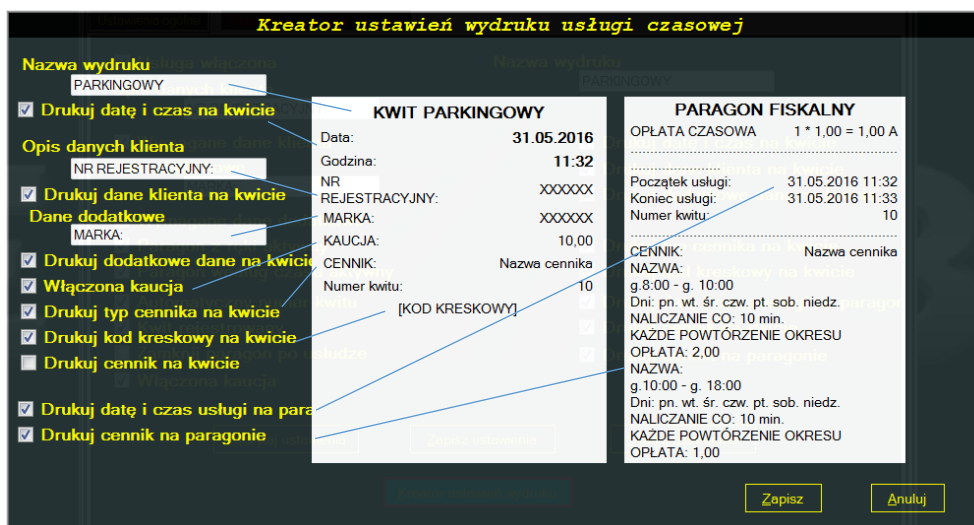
Kreator ustawień wydruku usługi czasowej

Nazwa wydruku
PARKINGOWY
☑ Drukuj datę i czas na kwicie
Opis danych klienta
NR REJESTRACYJNY:
☑ Drukuj dane klienta na kwicie
Dane dodatkowe
MARKA:
☑ Drukuj dodatkowe dane na kwicie
☑ Włączona kaucja
☑ Drukuj typ cennika na kwicie
☑ Drukuj kod kreskowy na kwicie
☐ Drukuj cennik na kwicie
☑ Drukuj datę i czas usługi na para
☑ Drukuj cennik na paragonie

KWIT PARKINGOWY
Data: 31.05.2016
Godzina: 11:32
NR REJESTRACYJNY: XXXXXX
MARKA: XXXXXX
KAUCJA: 10,00
CENNIK: Nazwa cennika
Numer kwitu: 10
[KOD KRESKOWY]

PARAGON FISKALNY
OPŁATA CZASOWA 1 * 1,00 = 1,00 A
Początek usługi: 31.05.2016 11:32
Koniec usługi: 31.05.2016 11:33
Numer kwitu: 10
CENNIK: Nazwa cennika
NAZWA:
g.8:00 - g. 10:00
Dni: pn. wt. śr. czw. pt. sob. niedz.
NALICZANIE CO: 10 min.
KAŻDE POWTÓRZENIE OKRESU
OPŁATA: 2,00
NAZWA:
g.10:00 - g. 18:00
Dni: pn. wt. śr. czw. pt. sob. niedz.
NALICZANIE CO: 10 min.
KAŻDE POWTÓRZENIE OKRESU
OPŁATA: 1,00

Zapisz
Anuluj